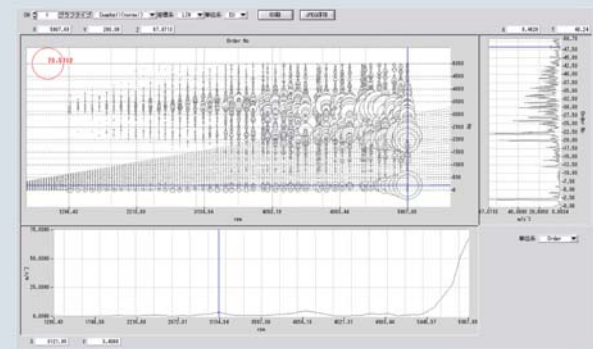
CH 1 グラフタイプ Campbell(Course) 横軸 12R 単位系 EU 印刷 JPEG保存

X 5907.60 Y 200.00 Z 67.0713

Order No

23.5112

rpm

1200.40 2210.88 3104.94 4090.10 4983.44 5907.60

0.4624 46.24

m/s^2

Y 78.0000

25.0000

0.0000

1200.40 1700.50 2210.88 2572.01 3104.94 3597.38 4050.15 4527.31 4983.44 5448.57 5907.60

X 3121.95 Y 0.4000

単位系 Order